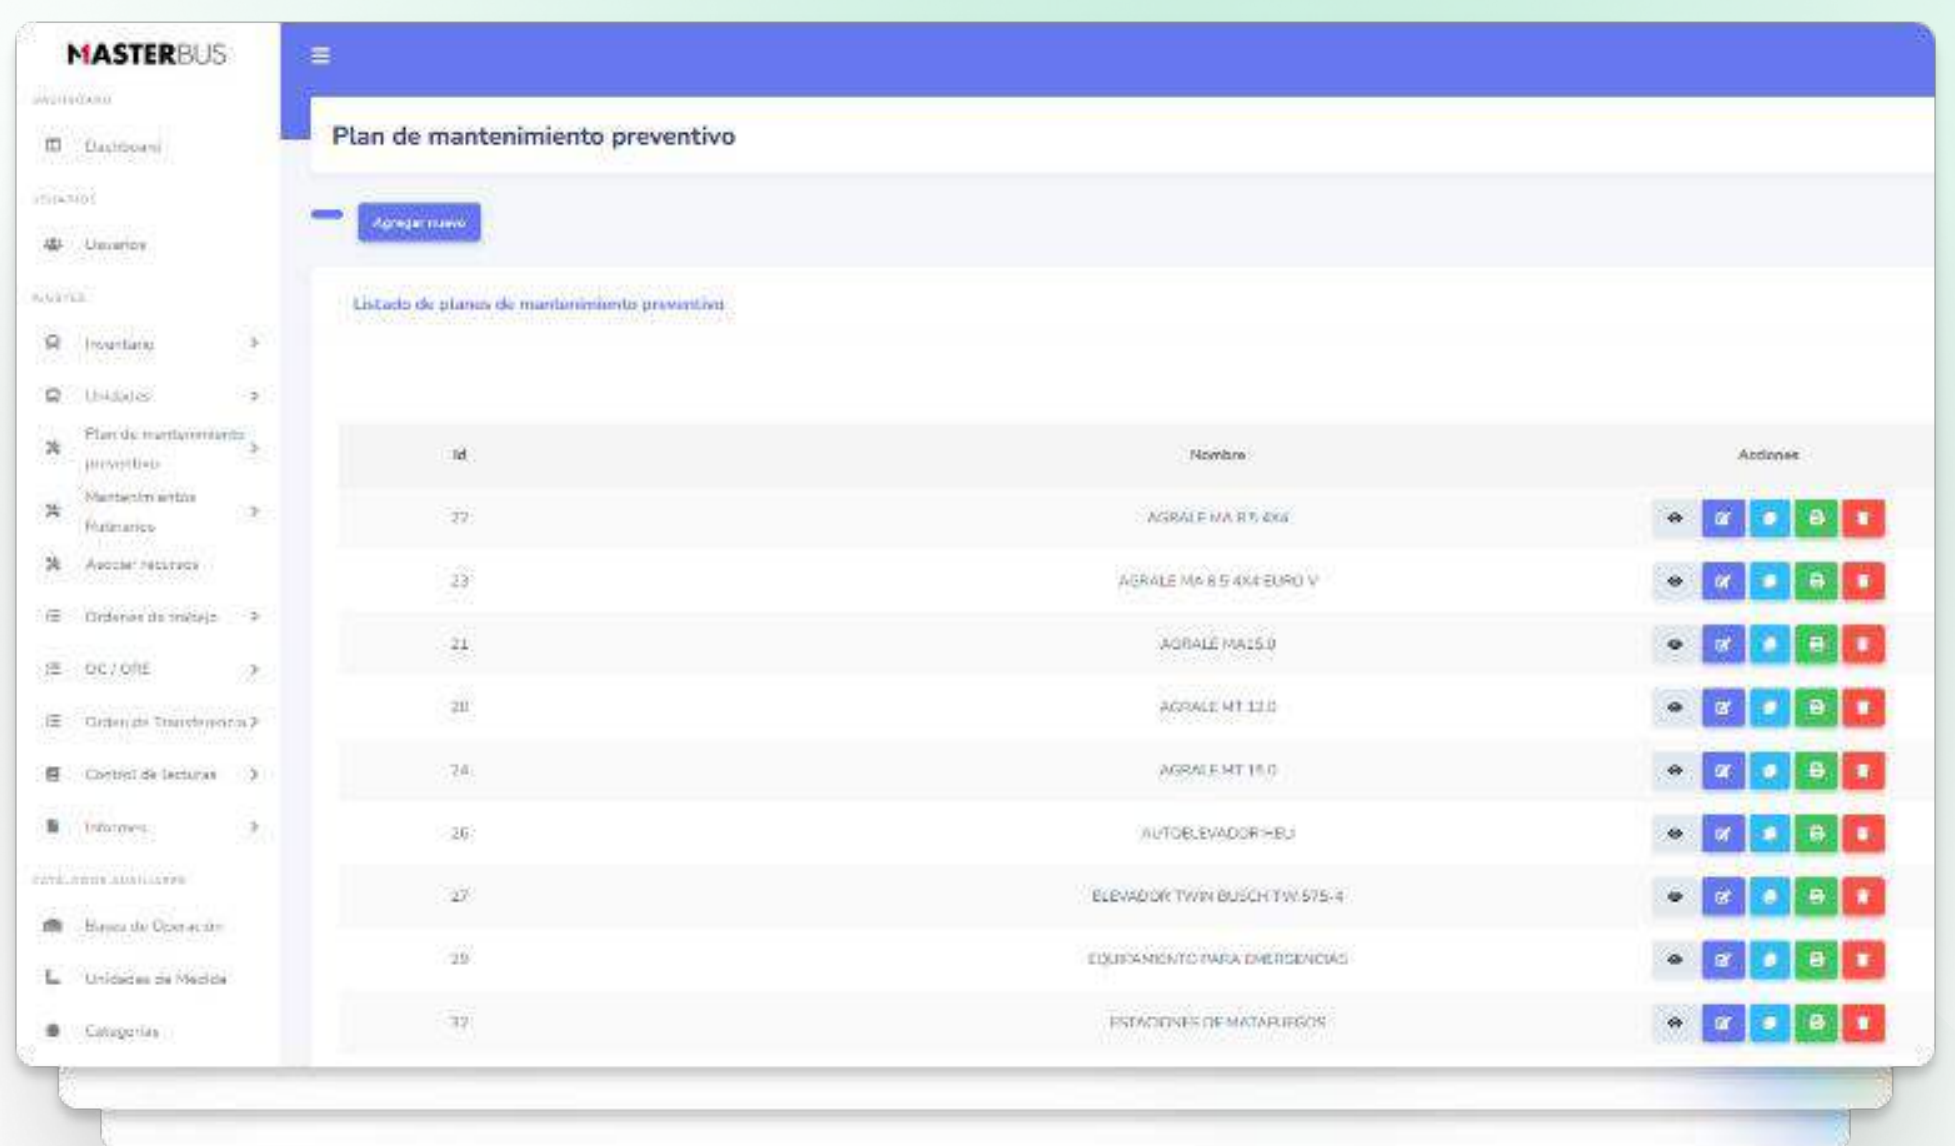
MASTERBUS

DASHBOARD

Dashboard

USUARIOS

Usuarios

ACTIVOS

Inventario

Unidades

Plan de mantenimiento preventivo

Mantenimientos Rutinarios

Asociar recursos

Ordenes de trabajo

OC / OPE

Orden de Transferencia

Control de lecturas

Informes

CATÁLOGOS AUXILIARES

Bases de Operación

Unidades de Medida

Categorías

Plan de mantenimiento preventivo

Agregar nuevo

Listado de planes de mantenimiento preventivo

| Id | Nombre | Acciones |
|---|---|---|
| 22 | AGRALE MA 8.5 4X4 | |
| 23 | AGRALE MA 8.5 4X4 EURO V | |
| 21 | AGRALE MA15.0 | |
| 20 | AGRALE MT 12.0 | |
| 24 | AGRALE MT 15.0 | |
| 26 | AUTOELEVADOR HELI | |
| 27 | ELEVADOR TWIN BUSCH TW 575-4 | |
| 29 | EQUIPAMIENTO PARA EMERGENCIAS | |
| 32 | ESTACIONES DE MATAFUEGOS | |